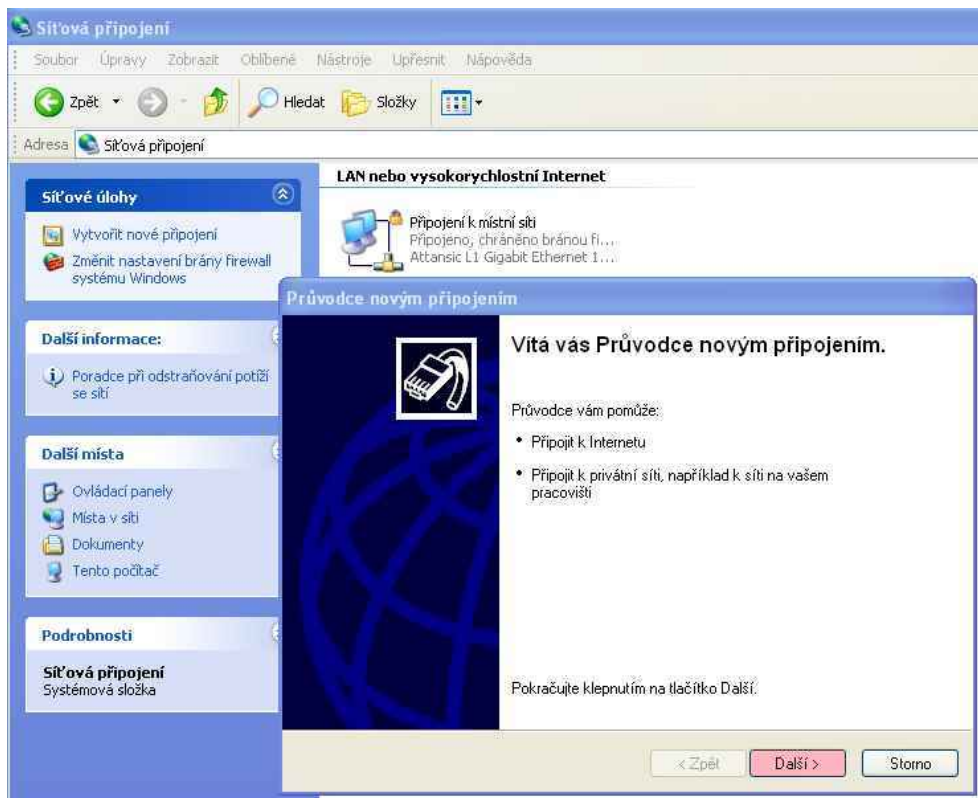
Síťová připojení

Soubor Úpravy Zobrazit Oblíbené Nástroje Upřesnit Nápověda

Zpět Hledat Složky

Adresa Síťová připojení

Síťové úlohy

Vytvořit nové připojení

Změnit nastavení brány firewall systému Windows

Další informace:

Poradce při odstraňování potíží se sítí

Další místa

Ovládací panely

Místa v síti

Dokumenty

Tento počítač

Podrobnosti

Síťová připojení
Systémová složka

LAN nebo vysokorychlostní Internet

Připojení k místní síti
Připojeno, chráněno bránou fi...
Attansic L1 Gigabit Ethernet 1...

Průvodce novým připojením

Vítá vás Průvodce novým připojením.

Průvodce vám pomůže:

• Připojit k Internetu

• Připojit k privátní síti, například k síti na vašem pracovišti

Pokračujte klepnutím na tlačítko Další.

< Zpět Další > Storno